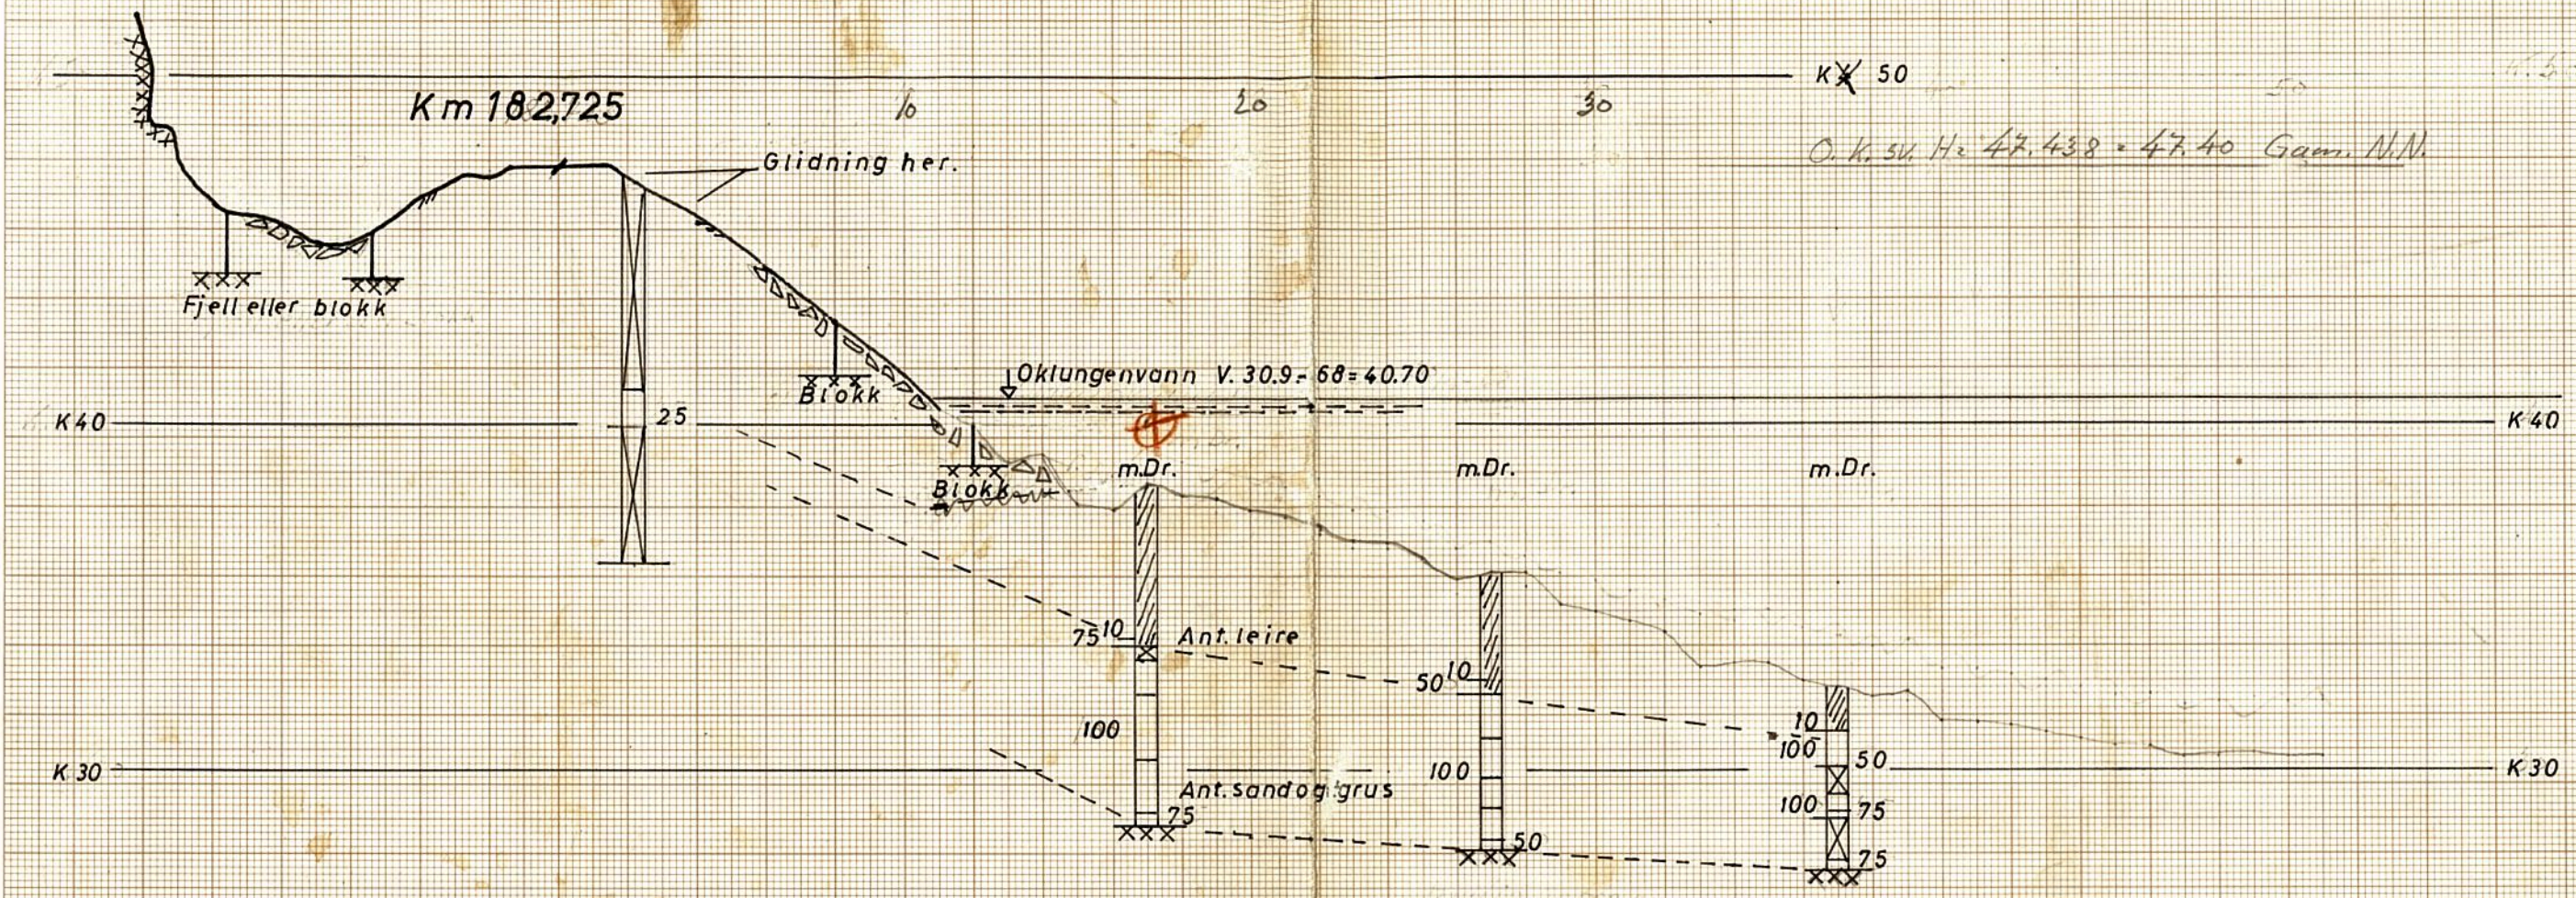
K 50

Km 182,725

10

20

30

O. k. sv. H = 47.438 = 47.40 Gam. N.N.

Glidning her.

Fjell eller blokk

Oklungenvann V. 30.9 - 68 = 40.70

Blokk

K 40

25

K 40

Blokk

m.Dr.

m.Dr.

m.Dr.

75

10

Ant. leire

50

10

10

100

100

50

100

100

K 30

Ant. sand og grus

K 30

100

75

75

50

75